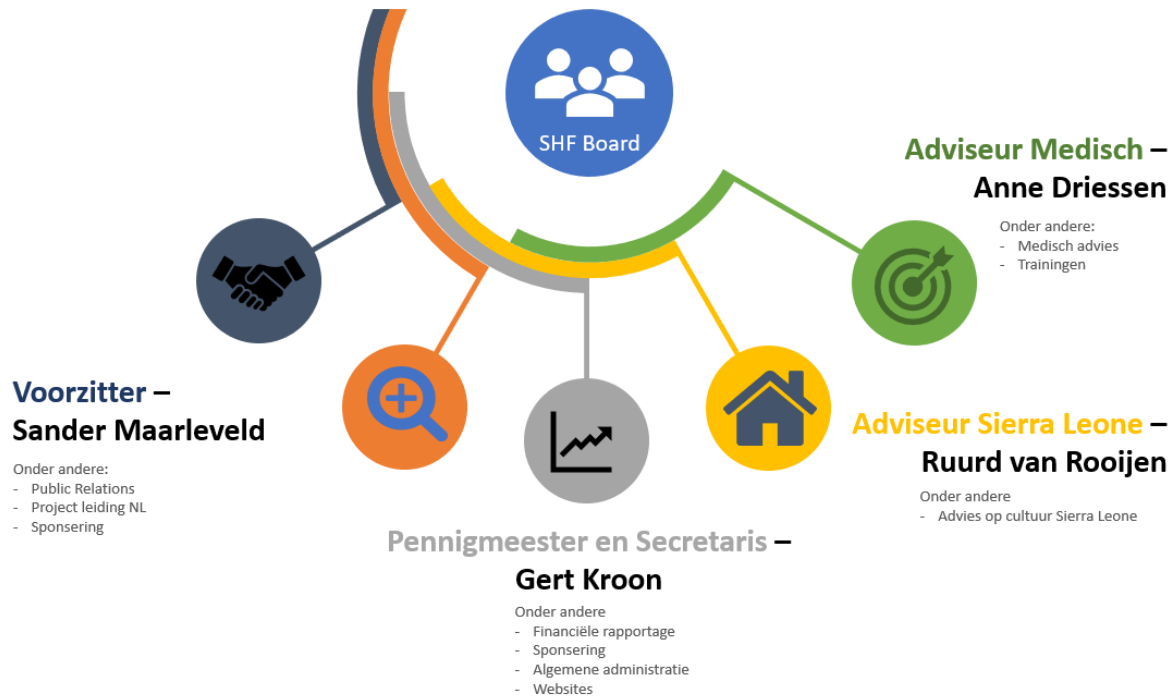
SHF Board

Adviseur Medisch –
Anne Driessen

Onder andere:
- Medisch advies
- Trainingen

Voorzitter –
Sander Maarleveld

Onder andere:
- Public Relations
- Project leiding NL
- Sponsering

Adviseur Sierra Leone –
Ruurd van Rooijen

Onder andere
- Advies op cultuur Sierra Leone

Pennigmeester en Secretaris –
Gert Kroon

Onder andere
- Financiële rapportage
- Sponsering
- Algemene administratie
- Websites